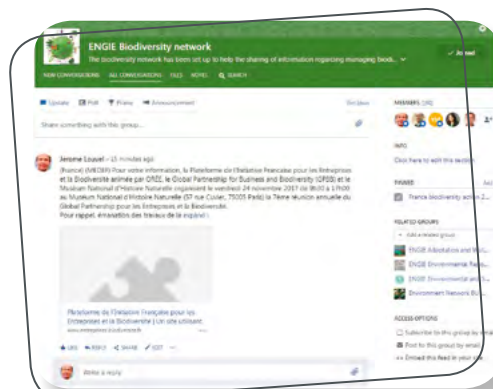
ENGIE Biodiversity network

The biodiversity network has been set up to help the sharing of information regarding managing biodi... ✓ Joined

NEW CONVERSATIONS ALL CONVERSATIONS FILES NOTES SEARCH

Update Poll Praise Announcement

Share something with this group...

Jerome Louvel · 15 minutes ago

(France) (MEDEF) Pour votre information, la Plateforme de l'Initiative Française pour les Entreprises et la Biodiversité animée par ORSE, le Global Partnership for Business and Biodiversity (GPBB) et le Muséum National d'Histoire Naturelle organisent le vendredi 24 novembre 2017 de 9h30 à 17h00 au Muséum National d'Histoire Naturelle (57 rue Cuvier, 75005 Paris) la 7ème réunion annuelle du Global Partnership pour les Entreprises et la Biodiversité.
Pour rappel, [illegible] des travaux de la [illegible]

Plateforme de l'Initiative Française pour les Entreprises et la Biodiversité | Un site utilisant...

Like Reply Share Edit

Write a reply

MEMBERS (38)

INFO

Click here to edit this section

FILES

France biodiversity action 2...

RELATED GROUPS

Add a related group

ENGIE Adaptation and Miti...

ENGIE Environmental Repo...

ENGIE Environmental Fo...

Environment Network B...

ACCESS OPTIONS

Subscribe to this group by email

Post to this group by email

Embed this feed in your site